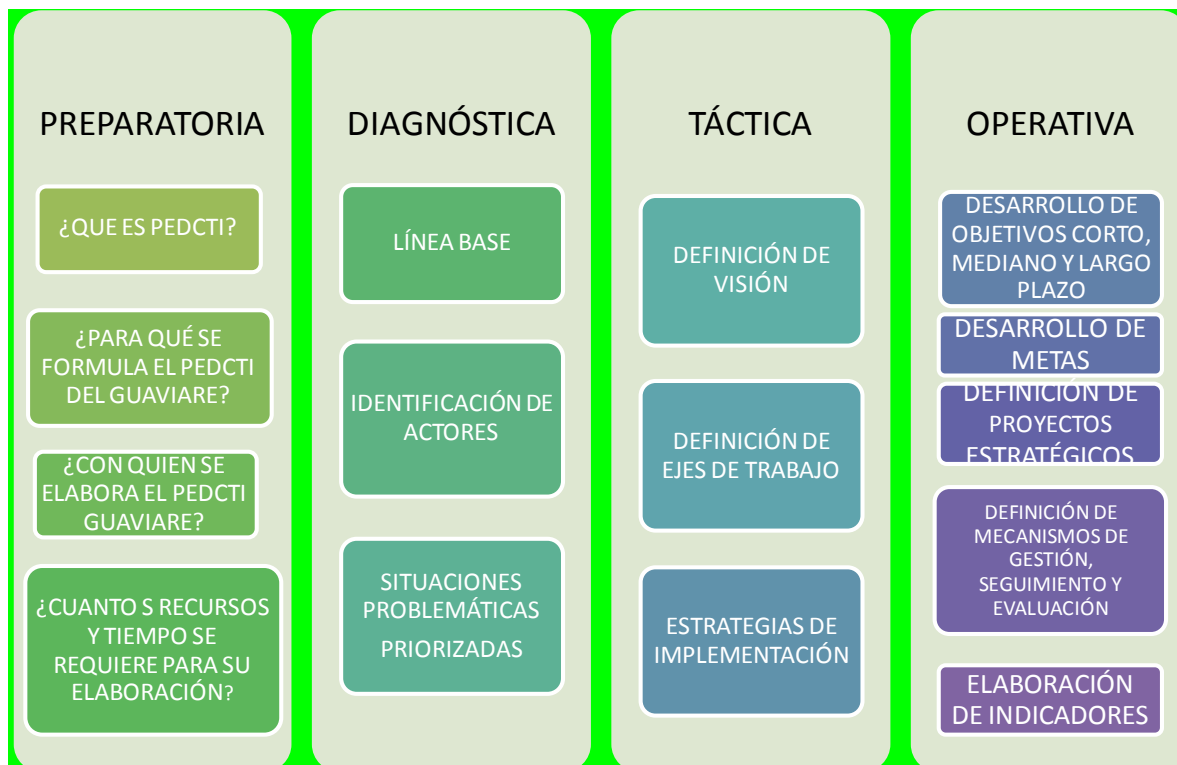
PREPARATORIA

¿QUE ES PEDCTI?

¿PARA QUÉ SE FORMULA EL PEDCTI DEL GUAVIARE?

¿CON QUIEN SE ELABORA EL PEDCTI GUAVIARE?

¿CUANTO S RECURSOS Y TIEMPO SE REQUIERE PARA SU ELABORACIÓN?

DIAGNÓSTICA

LÍNEA BASE

IDENTIFICACIÓN DE ACTORES

SITUACIONES PROBLEMÁTICAS PRIORIZADAS

TÁCTICA

DEFINICIÓN DE VISIÓN

DEFINICIÓN DE EJES DE TRABAJO

ESTRATEGIAS DE IMPLEMENTACIÓN

OPERATIVA

DESARROLLO DE OBJETIVOS CORTO, MEDIANO Y LARGO PLAZO

DESARROLLO DE METAS

DEFINICIÓN DE PROYECTOS ESTRATÉGICOS

DEFINICIÓN DE MECANISMOS DE GESTIÓN, SEGUIMIENTO Y EVALUACIÓN

ELABORACIÓN DE INDICADORES